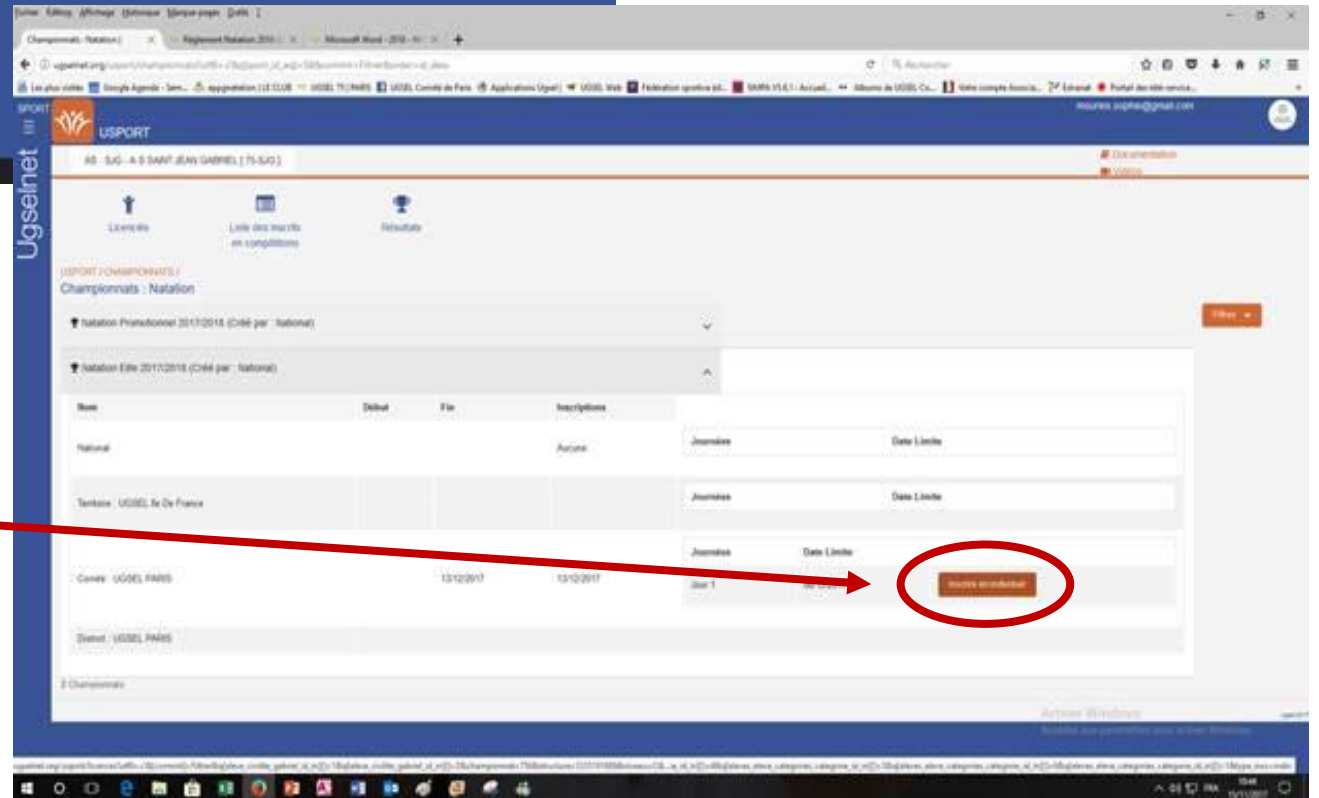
Fichier Édition Affichage Historique Marque-pages Outils ?

Championnats - Natation | Règlement Natation 2017 | Microsoft Word - 2018 - N

ugselnet.org

Rechercher

Ugselnet

SPORT

USPORT

AS - SJG - A S SAINT JEAN GABRIEL [ 75-SJG ]

Documentation

Vidéos

Licenciés

Liste des inscrits en compétitions

Résultats

USPORT / CHAMPIONNATS /

Championnats : Natation

Natation Promotionnel 2017/2018 (Créé par : National)

Natation Elite 2017/2018 (Créé par : National)

Filtres

| Nom | Début | Fin | Inscriptions | |
|---|---|---|---|---|
| National | | | Aucune | Journées / Date Limite |
| Territoire : UGSEL Ile De France | | | | Journées / Date Limite |
| Comité : UGSEL PARIS | 13/12/2017 | 13/12/2017 | | Journées / Date Limite / Jour 1 / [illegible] / Inscrire en individuel |
| District : UGSEL PARIS | | | | |

2 Championnats

Activer Windows

FRA 15:48